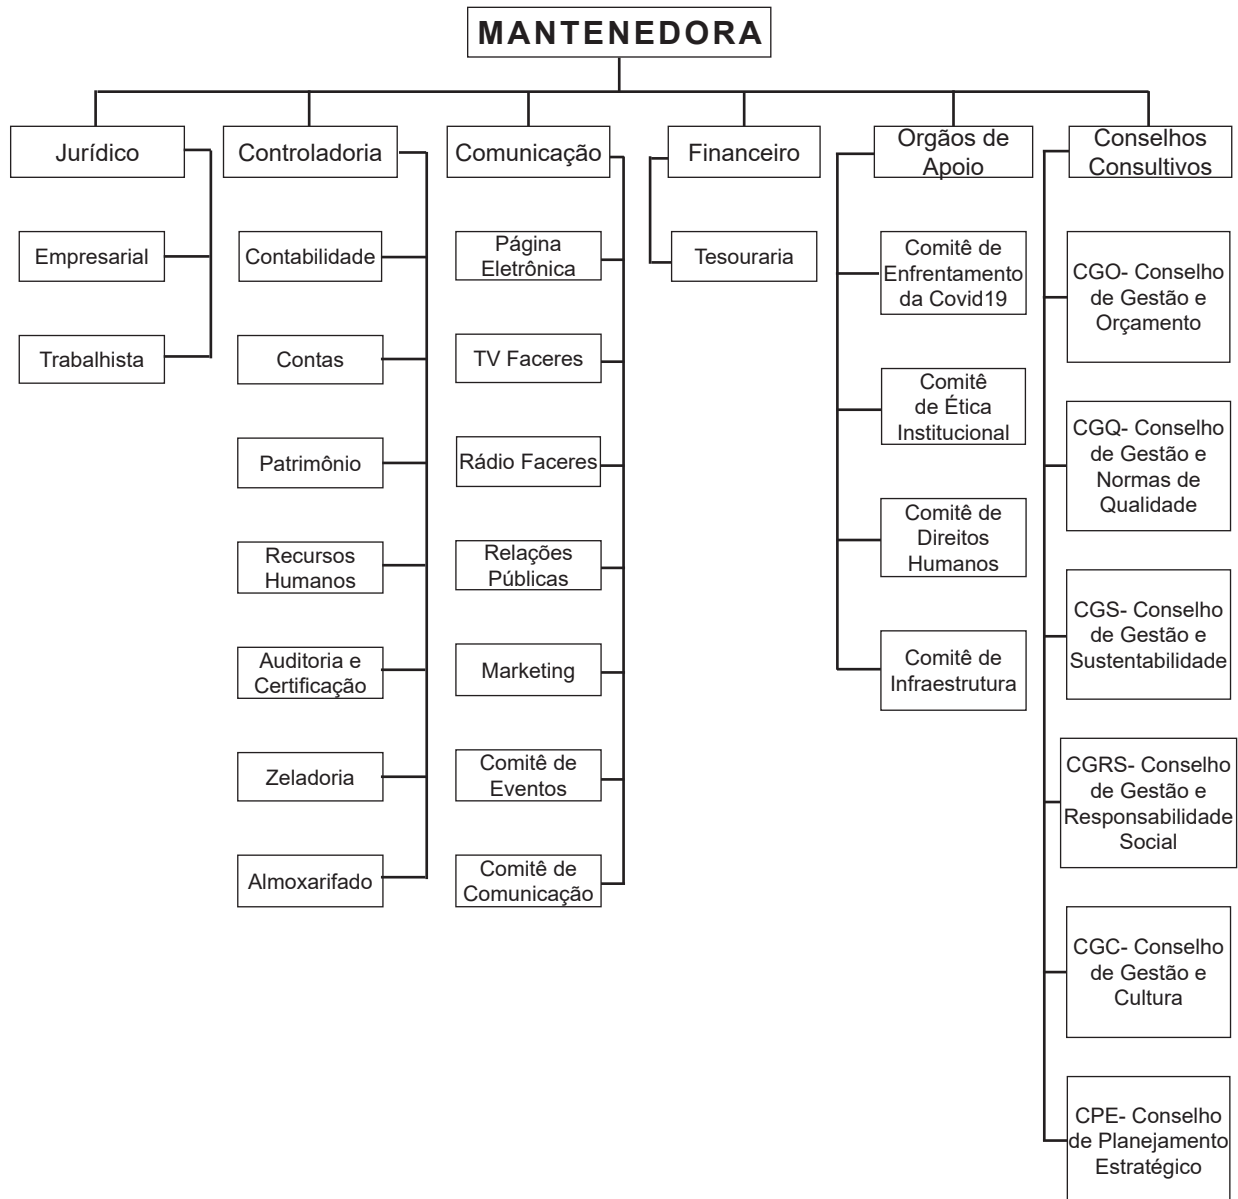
MANTENEDORA

Jurídico

Empresarial

Trabalhista

Controladoria

Contabilidade

Contas

Patrimônio

Recursos Humanos

Auditoria e Certificação

Zeladoria

Almoxarifado

Comunicação

Página Eletrônica

TV Faceres

Rádio Faceres

Relações Públicas

Marketing

Comitê de Eventos

Comitê de Comunicação

Financeiro

Tesouraria

Orgãos de Apoio

Comitê de Enfrentamento da Covid19

Comitê de Ética Institucional

Comitê de Direitos Humanos

Comitê de Infraestrutura

Conselhos Consultivos

CGO- Conselho de Gestão e Orçamento

CGQ- Conselho de Gestão e Normas de Qualidade

CGS- Conselho de Gestão e Sustentabilidade

CGRS- Conselho de Gestão e Responsabilidade Social

CGC- Conselho de Gestão e Cultura

CPE- Conselho de Planejamento Estratégico